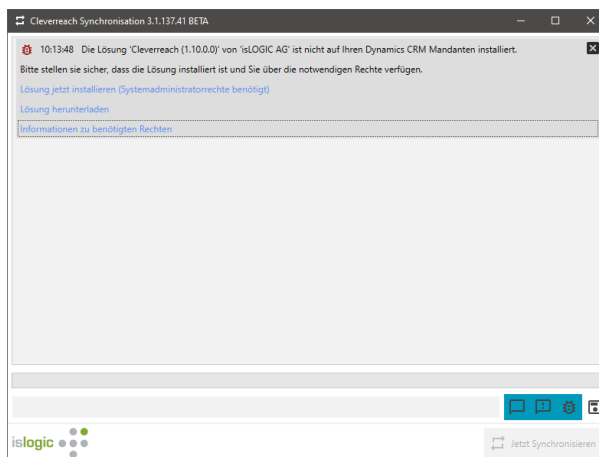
Cleverreach Synchronisation 3.1.137.41 BETA

10:13:48 Die Lösung 'Cleverreach (1.10.0.0)' von 'isLOGIC AG' ist nicht auf Ihren Dynamics CRM Mandanten installiert.

Bitte stellen sie sicher, dass die Lösung installiert ist und Sie über die notwendigen Rechte verfügen.

Lösung jetzt installieren (Systemadministratorrechte benötigt)

Lösung herunterladen

Informationen zu benötigten Rechten

islogic

Jetzt Synchronisieren